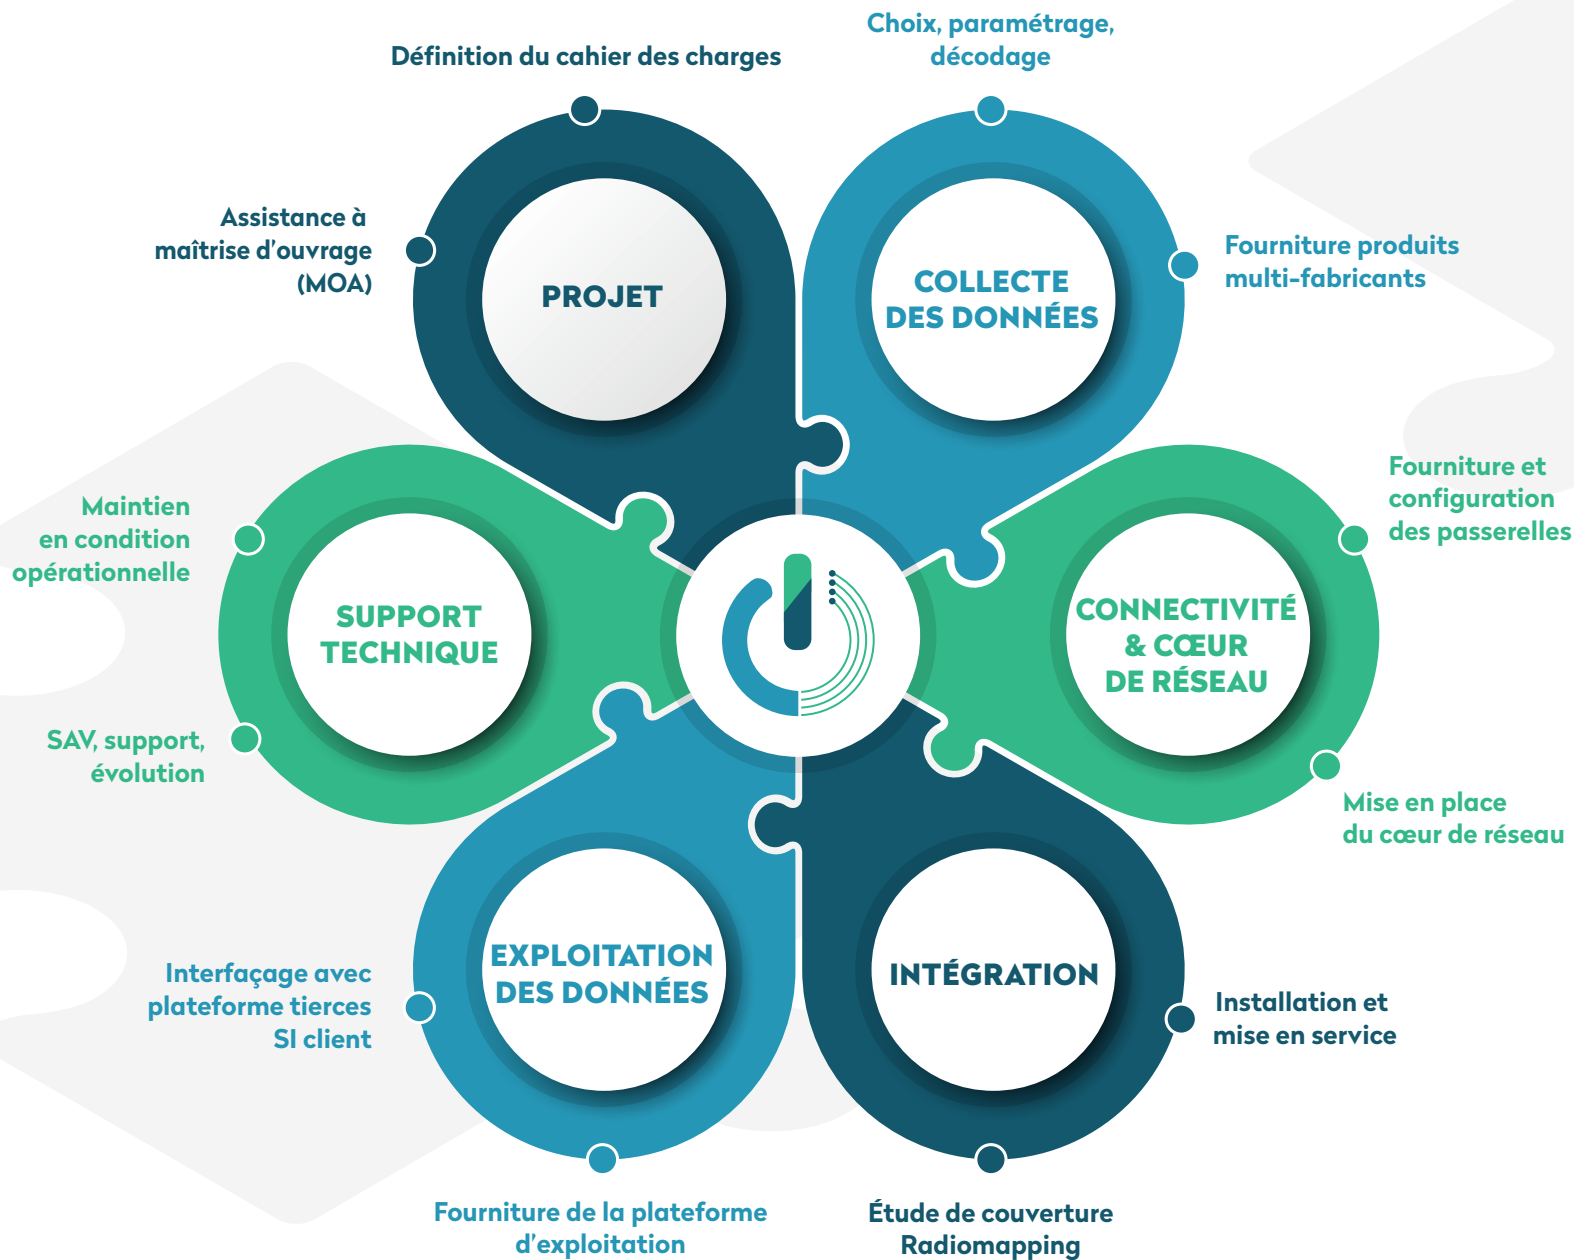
Définition du cahier des charges

Choix, paramétrage, décodage

Assistance à maîtrise d'ouvrage (MOA)

PROJET

COLLECTE DES DONNÉES

Fourniture produits multi-fabricants

Fourniture et configuration des passerelles

Maintien en condition opérationnelle

SUPPORT TECHNIQUE

CONNECTIVITÉ & CŒUR DE RÉSEAU

SAV, support, évolution

Mise en place du cœur de réseau

Interfaçage avec plateforme tierces SI client

EXPLOITATION DES DONNÉES

INTÉGRATION

Installation et mise en service

Fourniture de la plateforme d'exploitation

Étude de couverture Radiomapping